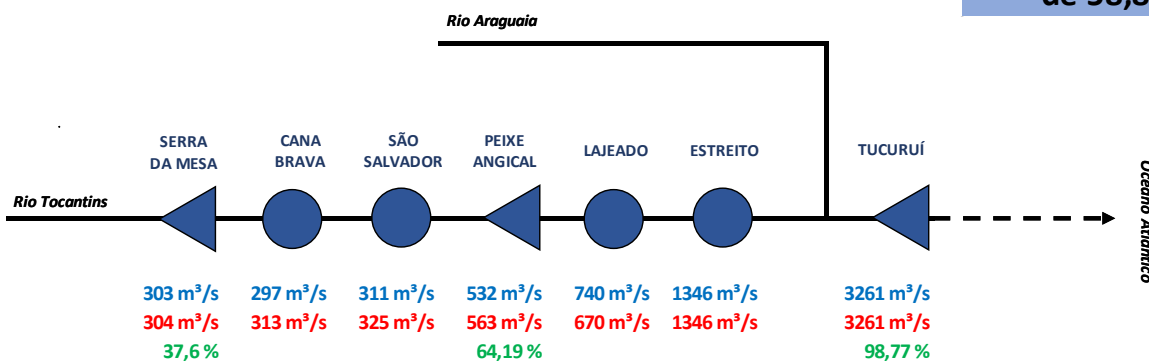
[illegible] de 98,8

Rio Araguaia

SERRA DA MESA

CANA BRAVA

SÃO SALVADOR

PEIXE ANGICAL

LAJEADO

ESTREITO

TUCURUÍ

Rio Tocantins

Oceano Atlântico

303 m³/s
304 m³/s
37,6 %

297 m³/s
313 m³/s

311 m³/s
325 m³/s

532 m³/s
563 m³/s
64,19 %

740 m³/s
670 m³/s

1346 m³/s
1346 m³/s

3261 m³/s
3261 m³/s
98,77 %